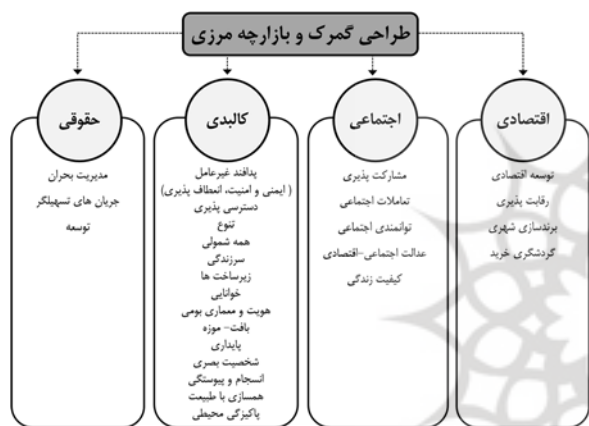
طراحی گمرک و بازارچه مرزی

اقتصادی

توسعه اقتصادی
رقابت پذیری
برندسازی شهری
گردشگری خرید

اجتماعی

مشارکت پذیری
تعاملات اجتماعی
توانمندی اجتماعی
عدالت اجتماعی-اقتصادی
کیفیت زندگی

کالبدی

پدافند غیرعامل
( ایمنی و امنیت، انعطاف پذیری)
دسترسی پذیری
تنوع
همه شمولی
سرزندگی
زیرساخت ها
خوانایی
هویت و معماری بومی
بافت- موزه
پایداری
شخصیت بصری
انسجام و پیوستگی
همسازی با طبیعت
پاکیزگی محیطی

حقوقی

مدیریت بحران
جریان های تسهیلگر
توسعه